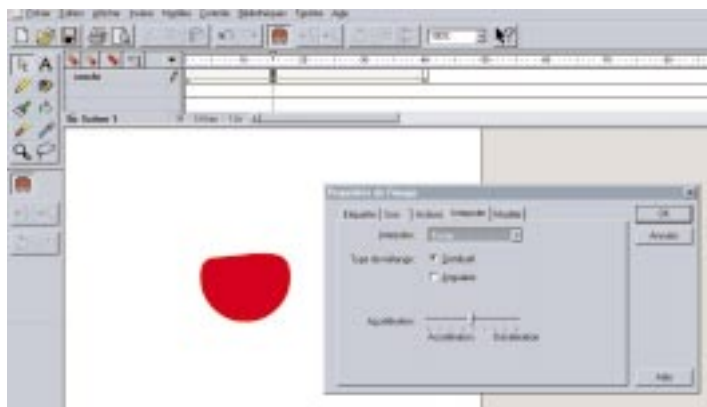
Fichier Edition Affichage Insertion Modification Texte Contrôle Bibliothèque Fenêtre Aide

Calque 1

Sc. Scène 1

Propriétés de l'image

Etiquette Son Actions Interpolation Modifier

OK

Annuler

Interpolation:

Type de mélange:

Distributif

Angulaire

Accélération:

Accélération

Décélération

Aide